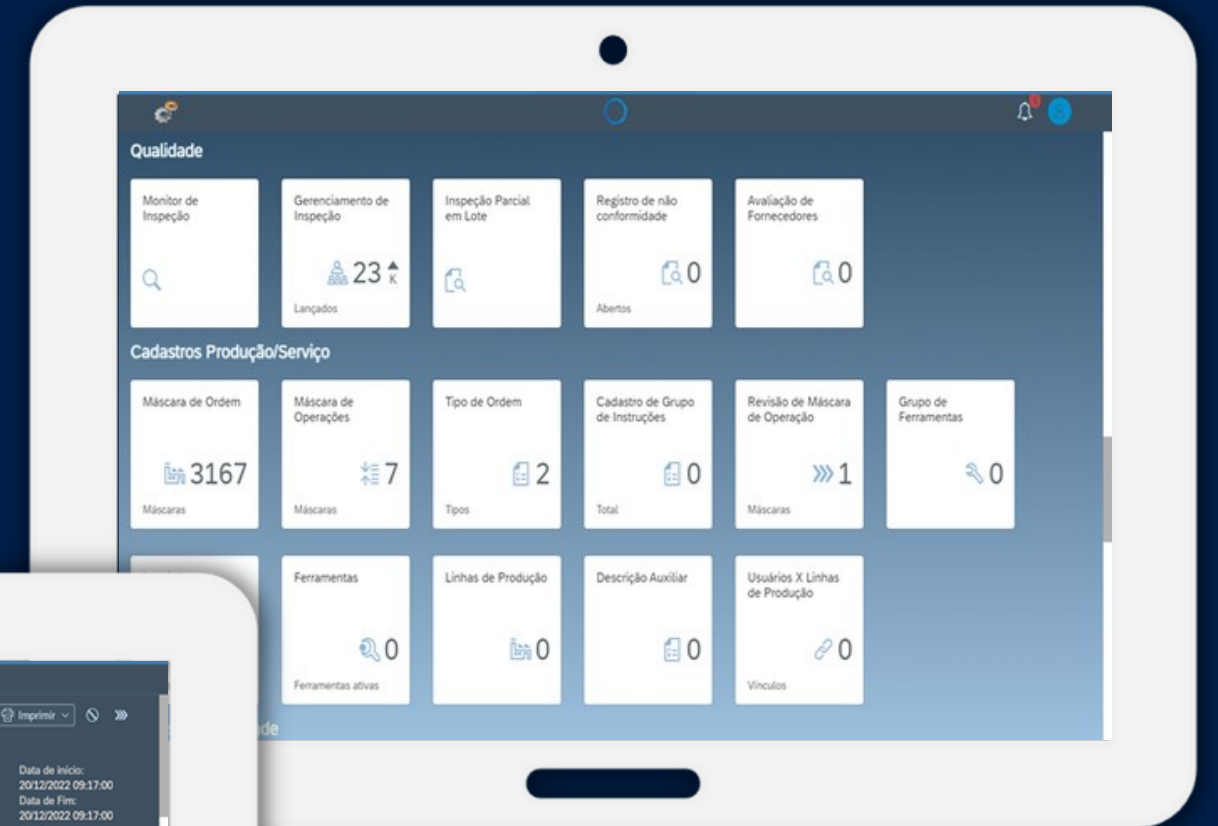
Qualidade

Monitor de Inspeção

Gerenciamento de Inspeção
23 K
Lançados

Inspeção Parcial em Lote

Registro de não conformidade
0
Abertos

Avaliação de Fornecedores
0

Cadastros Produção/Serviço

Máscara de Ordem
3167
Máscaras

Máscara de Operações
7
Máscaras

Tipo de Ordem
2
Tipos

Cadastro de Grupo de Instruções
0
Total

Revisão de Máscara de Operação
1
Máscaras

Grupo de Ferramentas
0

Ferramentas
0
Ferramentas ativas

Linhas de Produção
0

Descrição Auxiliar
0

Usuários X Linhas de Produção
0
Vínculos

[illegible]de

Imprimir

Data de início:
20/12/2022 09:17:00
Data de Fim:
20/12/2022 09:17:00